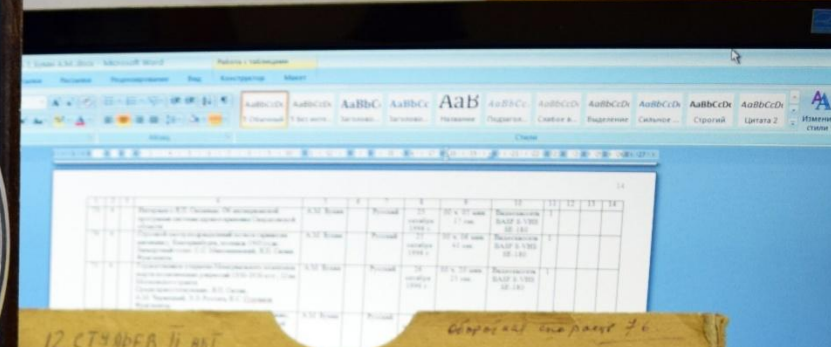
Microsoft Word

Работа с таблицами

Рассылки Рецензирование Вид Конструктор Макет

AaBbCcDc AaBbCcDc AaBbC AaBbCc АаВ AaBbCc AaBbCcDc AaBbCcDc AaBbCcDc AaBbCcDc AaBbCcDc

Обычный Без инте... Заголово... Заголово... Название Подзагол... Слабое в... Выделение Сильное ... Строгий Цитата 2

Изменить стили

Абзац Стили

14

| | | | 7 | 8 | 9 | 10 | 11 | 12 | 13 | 14 |
|---|---|---|---|---|---|---|---|---|---|---|
| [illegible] | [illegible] | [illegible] | Русский | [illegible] октября 1994 г. | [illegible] | Видеокассета BASF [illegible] | 1 | | | |
| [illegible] | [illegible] | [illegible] | Русский | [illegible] октября 1994 г. | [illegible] | Видеокассета BASF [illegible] | 1 | | | |
| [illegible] | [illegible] | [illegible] | Русский | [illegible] октября 1994 г. | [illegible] | Видеокассета BASF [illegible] | 1 | | | |

12 СТУЛЬЕВ II акт

Сборная тетрадь 7.6